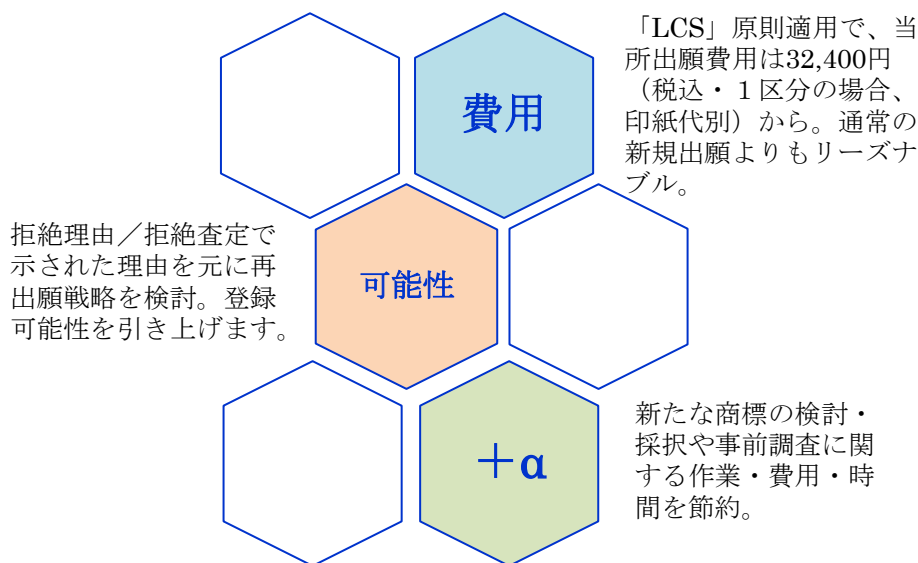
費用

「LCS」原則適用で、当所出願費用は32,400円（税込・１区分の場合、印紙代別）から。通常の新規出願よりもリーズナブル。

拒絶理由／拒絶査定で示された理由を元に再出願戦略を検討。登録可能性を引き上げます。

可能性

＋α

新たな商標の検討・採択や事前調査に関する作業・費用・時間を節約。